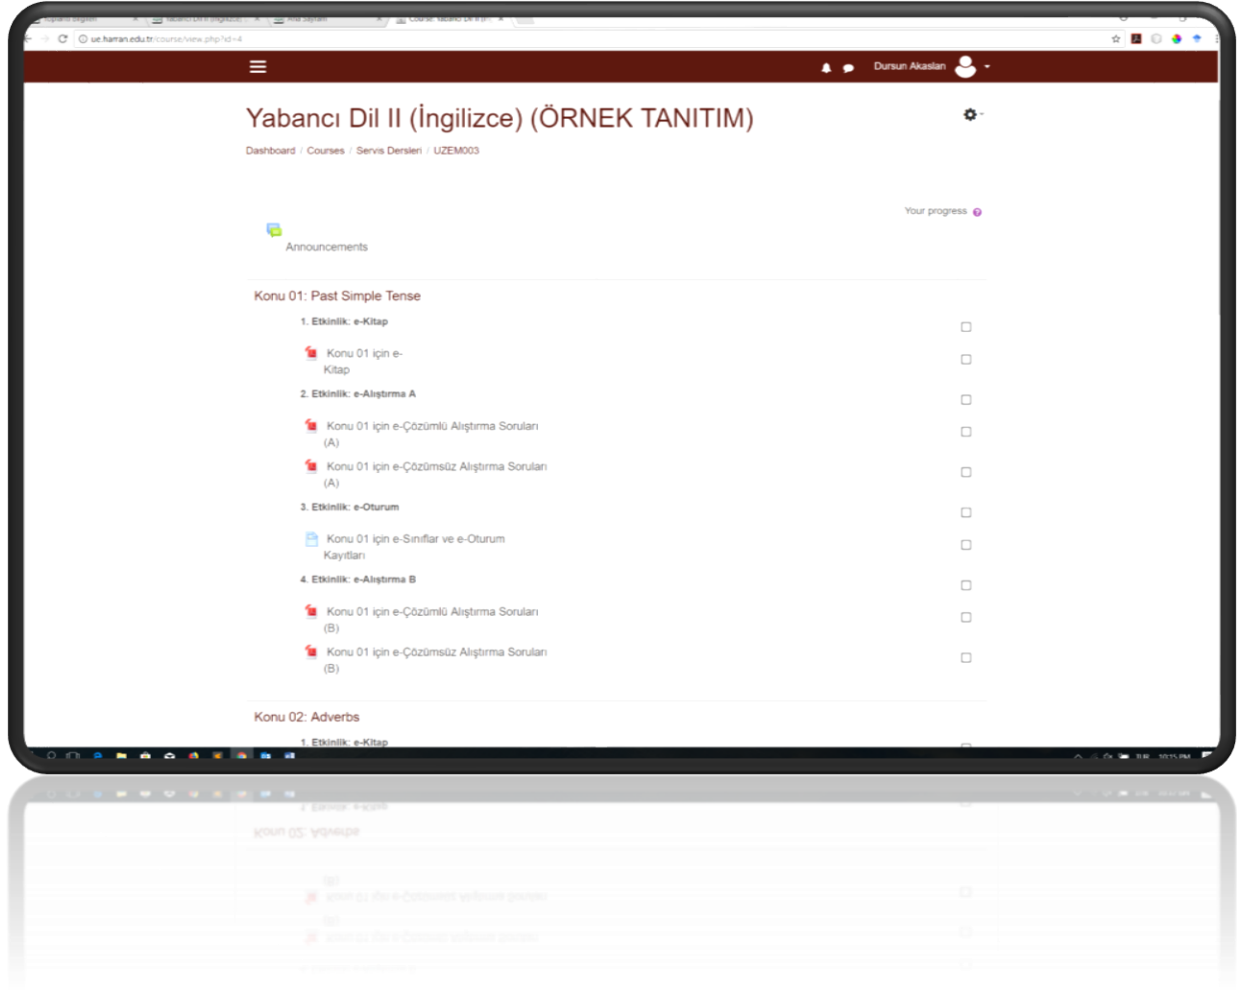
Kopyanı Seçimi | Yabancı Dil II (İngilizce) | Ana Sayfam | Course: Yabancı Dil II (İ

ue.harran.edu.tr/course/view.php?id=4

Dursun Akaslan

Yabancı Dil II (İngilizce) (ÖRNEK TANITIM)

Dashboard / Courses / Servis Dersleri / UZEM003

Your progress

Announcements

Konu 01: Past Simple Tense

1. Etkinlik: e-Kitap

Konu 01 için e-Kitap

2. Etkinlik: e-Alıştırma A

Konu 01 için e-Çözümlü Alıştırma Soruları (A)

Konu 01 için e-Çözümsüz Alıştırma Soruları (A)

3. Etkinlik: e-Oturum

Konu 01 için e-Sınıflar ve e-Oturum Kayıtları

4. Etkinlik: e-Alıştırma B

Konu 01 için e-Çözümlü Alıştırma Soruları (B)

Konu 01 için e-Çözümsüz Alıştırma Soruları (B)

Konu 02: Adverbs

1. Etkinlik: e-Kitap

TUR 10:15 PM